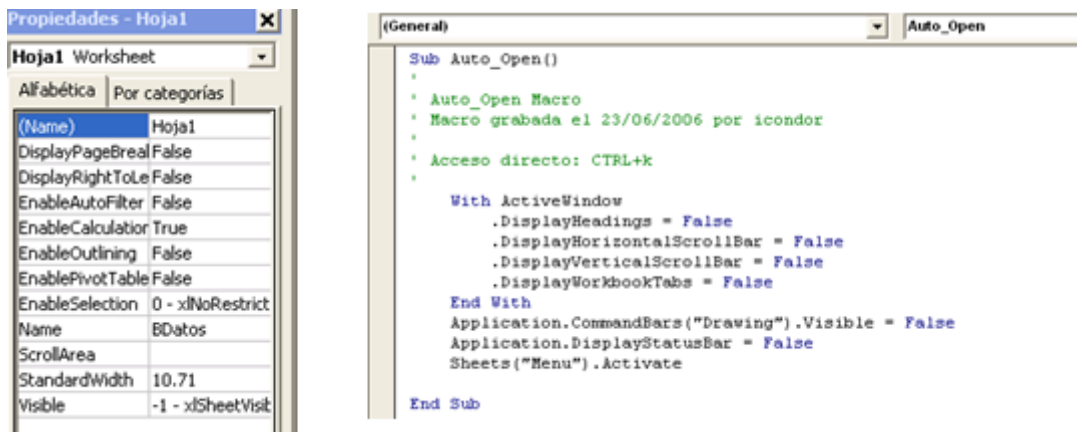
Propiedades - Hoja1
Hoja1 Worksheet
Alfabética | Por categorías

| (Name) | Hoja1 |
|---|---|
| DisplayPageBreal | False |
| DisplayRightToLe | False |
| EnableAutoFilter | False |
| EnableCalculatior | True |
| EnableOutlining | False |
| EnablePivotTable | False |
| EnableSelection | 0 - xlNoRestrict |
| Name | BDatos |
| ScrollArea | |
| StandardWidth | 10.71 |
| Visible | -1 - xlSheetVisit |

(General)
Auto_Open

Sub Auto_Open()
'
' Auto_Open Macro
' Macro grabada el 23/06/2006 por icondor
'
' Acceso directo: CTRL+k
'
With ActiveWindow
.DisplayHeadings = False
.DisplayHorizontalScrollBar = False
.DisplayVerticalScrollBar = False
.DisplayWorkbookTabs = False
End With
Application.CommandBars("Drawing").Visible = False
Application.DisplayStatusBar = False
Sheets("Menu").Activate

End Sub